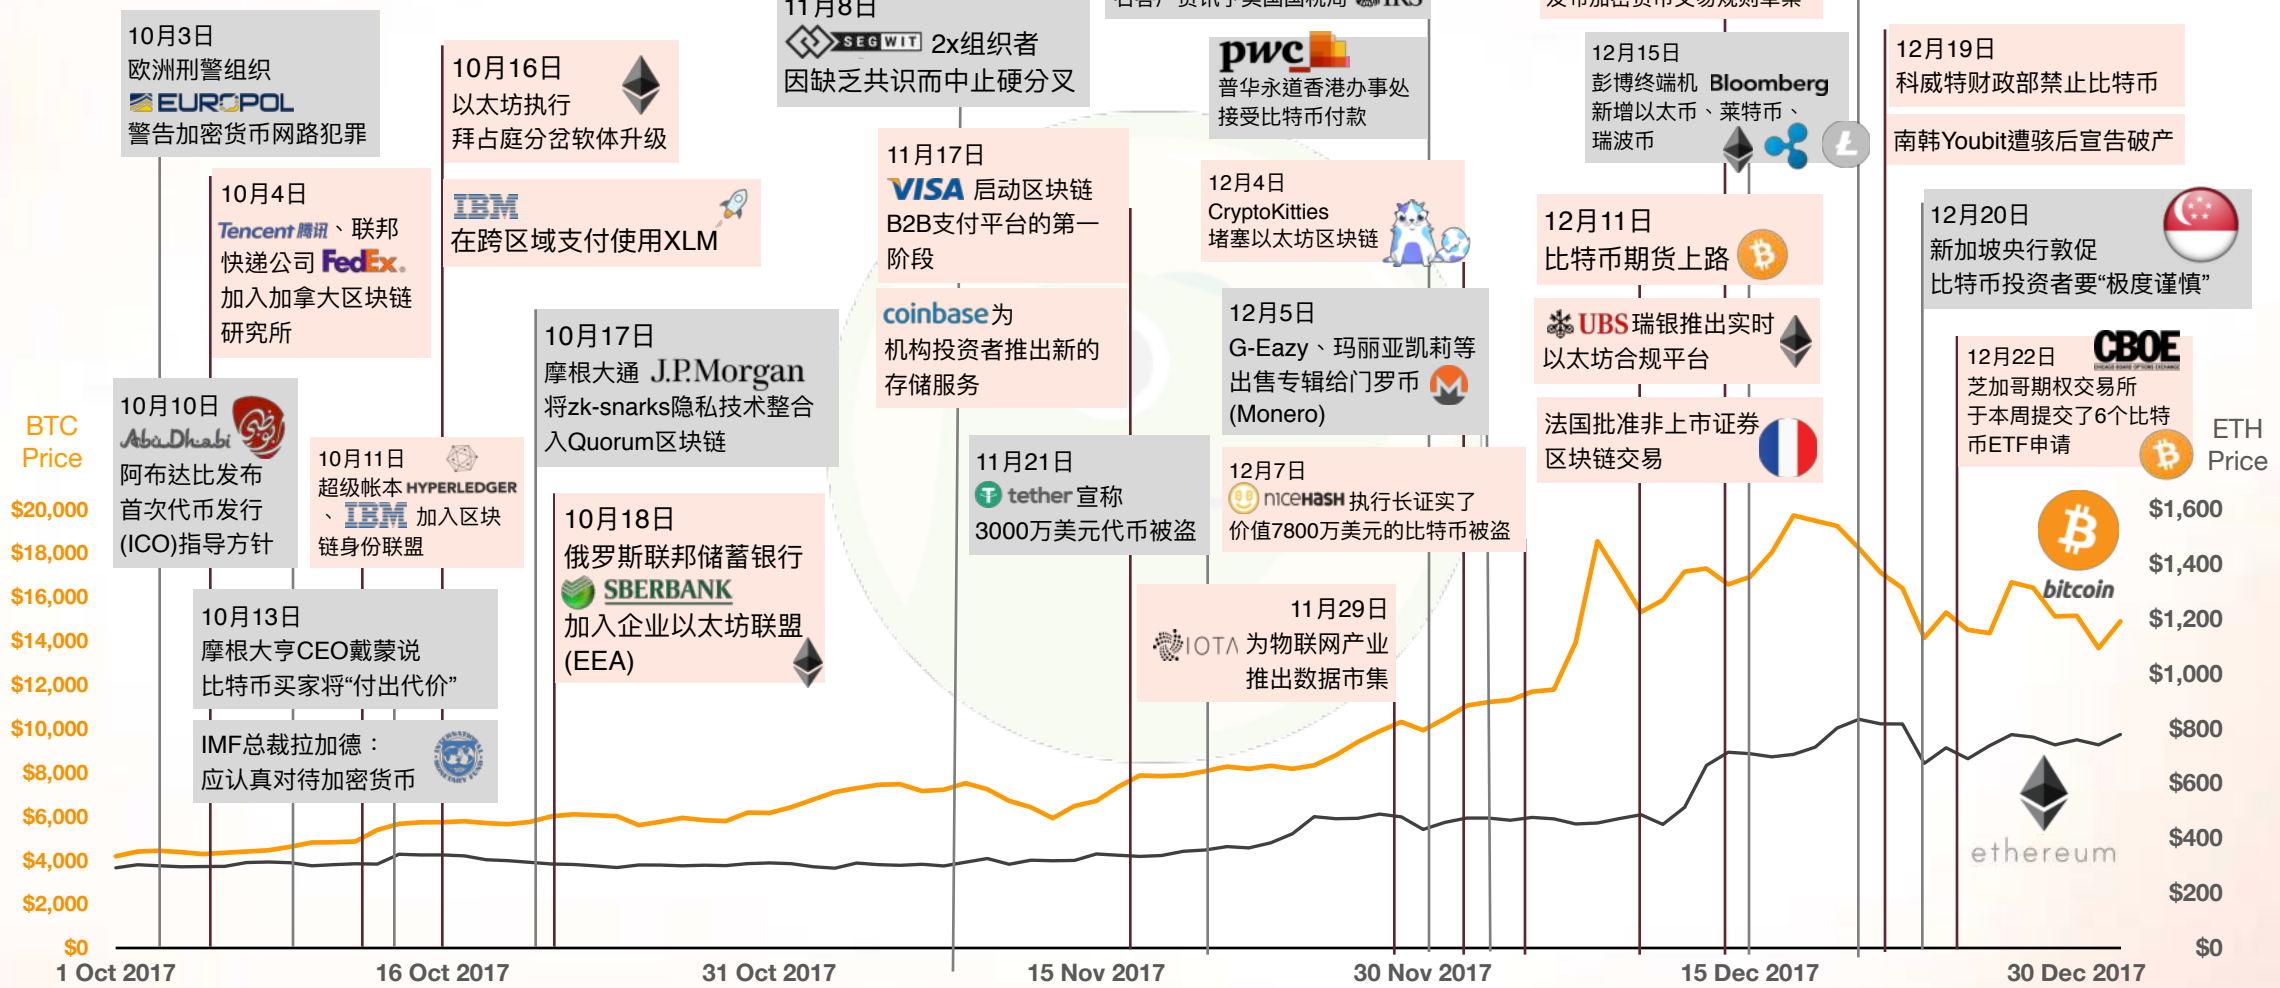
10月3日
欧洲刑警组织
EUROPOL
警告加密货币网路犯罪

10月16日
以太坊执行
拜占庭分岔软体升级

11月8日
SEGWIT 2x组织者
因缺乏共识而中止硬分叉

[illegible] IRS

pwc
普华永道香港办事处
接受比特币付款

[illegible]

12月15日
彭博终端机 Bloomberg
新增以太币、莱特币、
瑞波币

12月19日
科威特财政部禁止比特币

南韩Youbit遭骇后宣告破产

10月4日
Tencent腾讯、联邦快递公司FedEx.
加入加拿大区块链研究所

IBM
在跨区域支付使用XLM

11月17日
VISA 启动区块链
B2B支付平台的第一阶段

12月4日
CryptoKitties
堵塞以太坊区块链

12月11日
比特币期货上路

12月20日
新加坡央行敦促
比特币投资者要“极度谨慎”

coinbase为
机构投资者推出新的
存储服务

10月17日
摩根大通 J.P.Morgan
将zk-snarks隐私技术整合
入Quorum区块链

12月5日
G-Eazy、玛丽亚凯莉等
出售专辑给门罗币
(Monero)

UBS瑞银推出实时
以太坊合规平台

12月22日
CBOE
芝加哥期权交易所
于本周提交了6个比特币ETF申请

BTC
Price

10月10日
Abu Dhabi
阿布达比发布
首次代币发行
(ICO)指导方针

10月11日
超级帐本 HYPERLEDGER
、IBM 加入区块
链身份联盟

法国批准非上市证券
区块链交易

ETH
Price

11月21日
tether 宣称
3000万美元代币被盗

12月7日
niceHASH 执行长证实了
价值7800万美元的比特币被盗

10月18日
俄罗斯联邦储蓄银行
SBERBANK
加入企业以太坊联盟
(EEA)

bitcoin

11月29日
IOTA 为物联网产业
推出数据市集

10月13日
摩根大亨CEO戴蒙说
比特币买家将“付出代价”

IMF总裁拉加德：
应认真对待加密货币

ethereum

| $20,000 | $1,600 |
|---|---|
| $18,000 | $1,400 |
| $16,000 | $1,200 |
| $14,000 | $1,000 |
| $12,000 | $800 |
| $10,000 | $600 |
| $8,000 | $400 |
| $6,000 | $200 |
| $4,000 | $0 |
| $2,000 | |
| $0 | |

1 Oct 2017 16 Oct 2017 31 Oct 2017 15 Nov 2017 30 Nov 2017 15 Dec 2017 30 Dec 2017